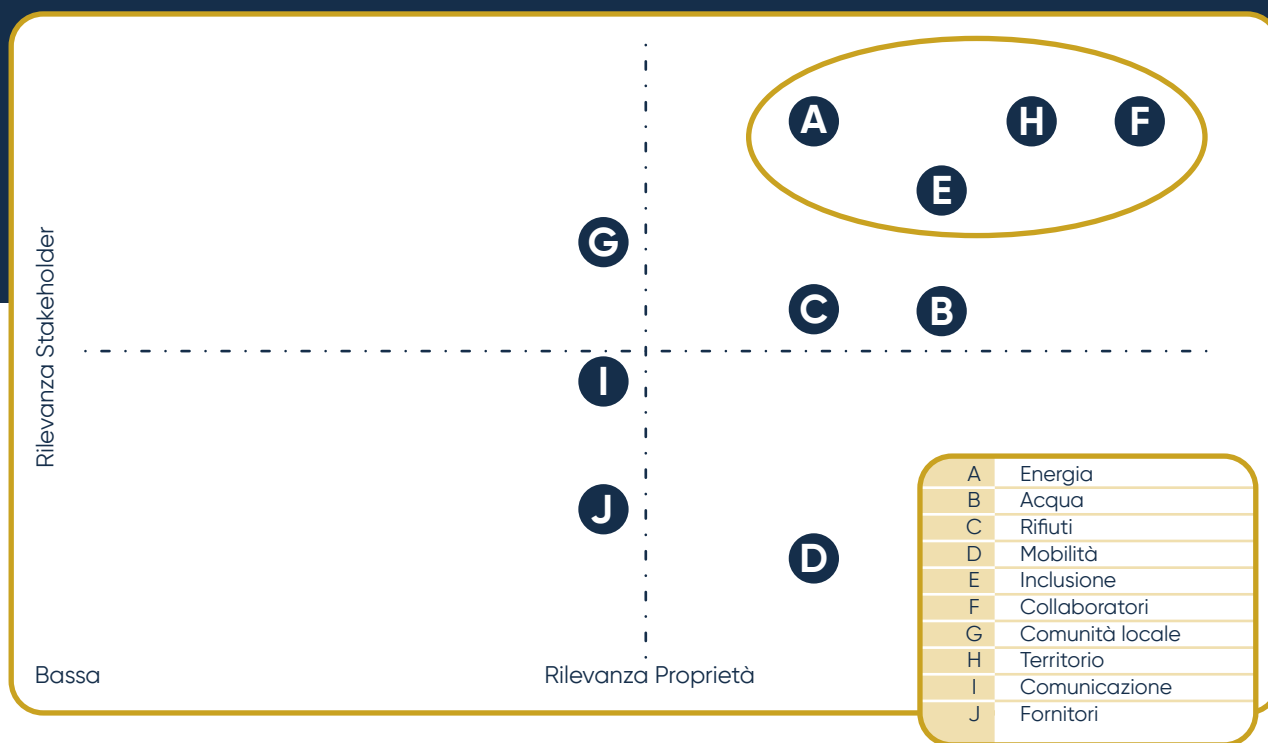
A H F
E
G
C B
I
J
D

Rilevanza Stakeholder

Bassa

Rilevanza Proprietà

| A | Energia |
|---|---|
| B | Acqua |
| C | Rifiuti |
| D | Mobilità |
| E | Inclusione |
| F | Collaboratori |
| G | Comunità locale |
| H | Territorio |
| I | Comunicazione |
| J | Fornitori |